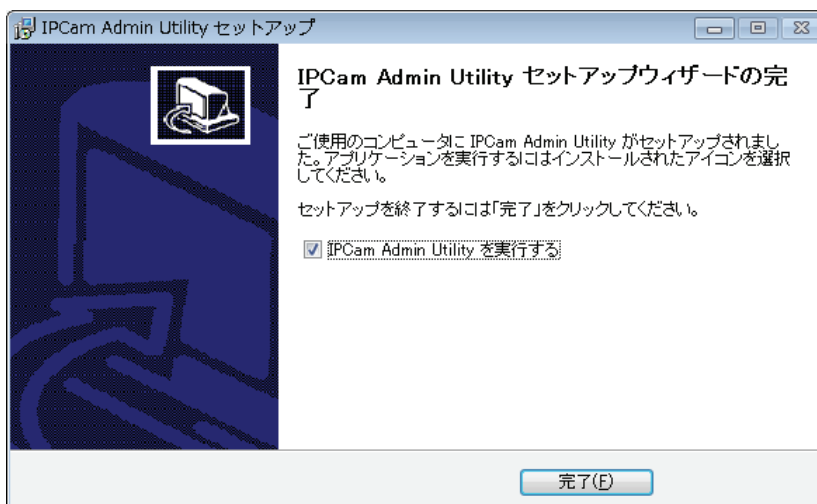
IPCam Admin Utility セットアップ

IPCam Admin Utility セットアップウィザードの完了

ご使用のコンピュータに IPCam Admin Utility がセットアップされました。アプリケーションを実行するにはインストールされたアイコンを選択してください。

セットアップを終了するには「完了」をクリックしてください。

☑ IPCam Admin Utility を実行する

完了(F)